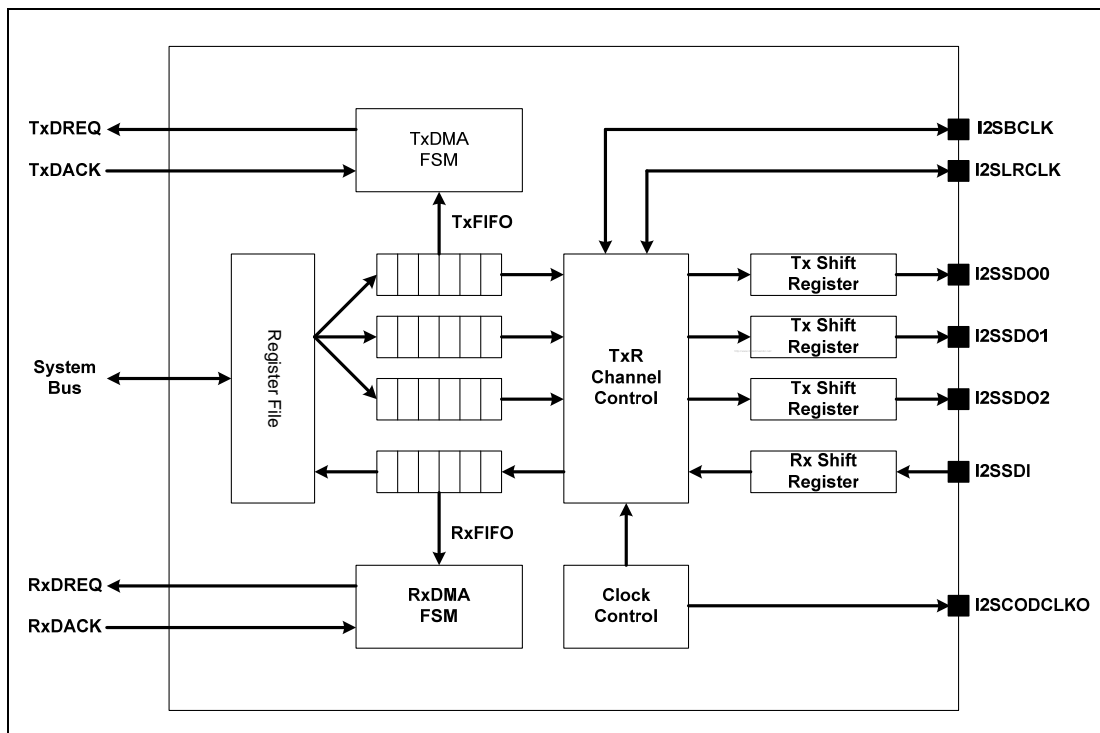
TxDREQ
TxDACK
TxDMA FSM
TxFIFO
I2SBCLK
I2SLRCLK
System Bus
Register File
TxR Channel Control
Tx Shift Register
I2SSDO0
Tx Shift Register
I2SSDO1
Tx Shift Register
I2SSDO2
Rx Shift Register
I2SSDI
RxFIFO
RxDREQ
RxDACK
RxDMA FSM
Clock Control
I2SCODCLKO